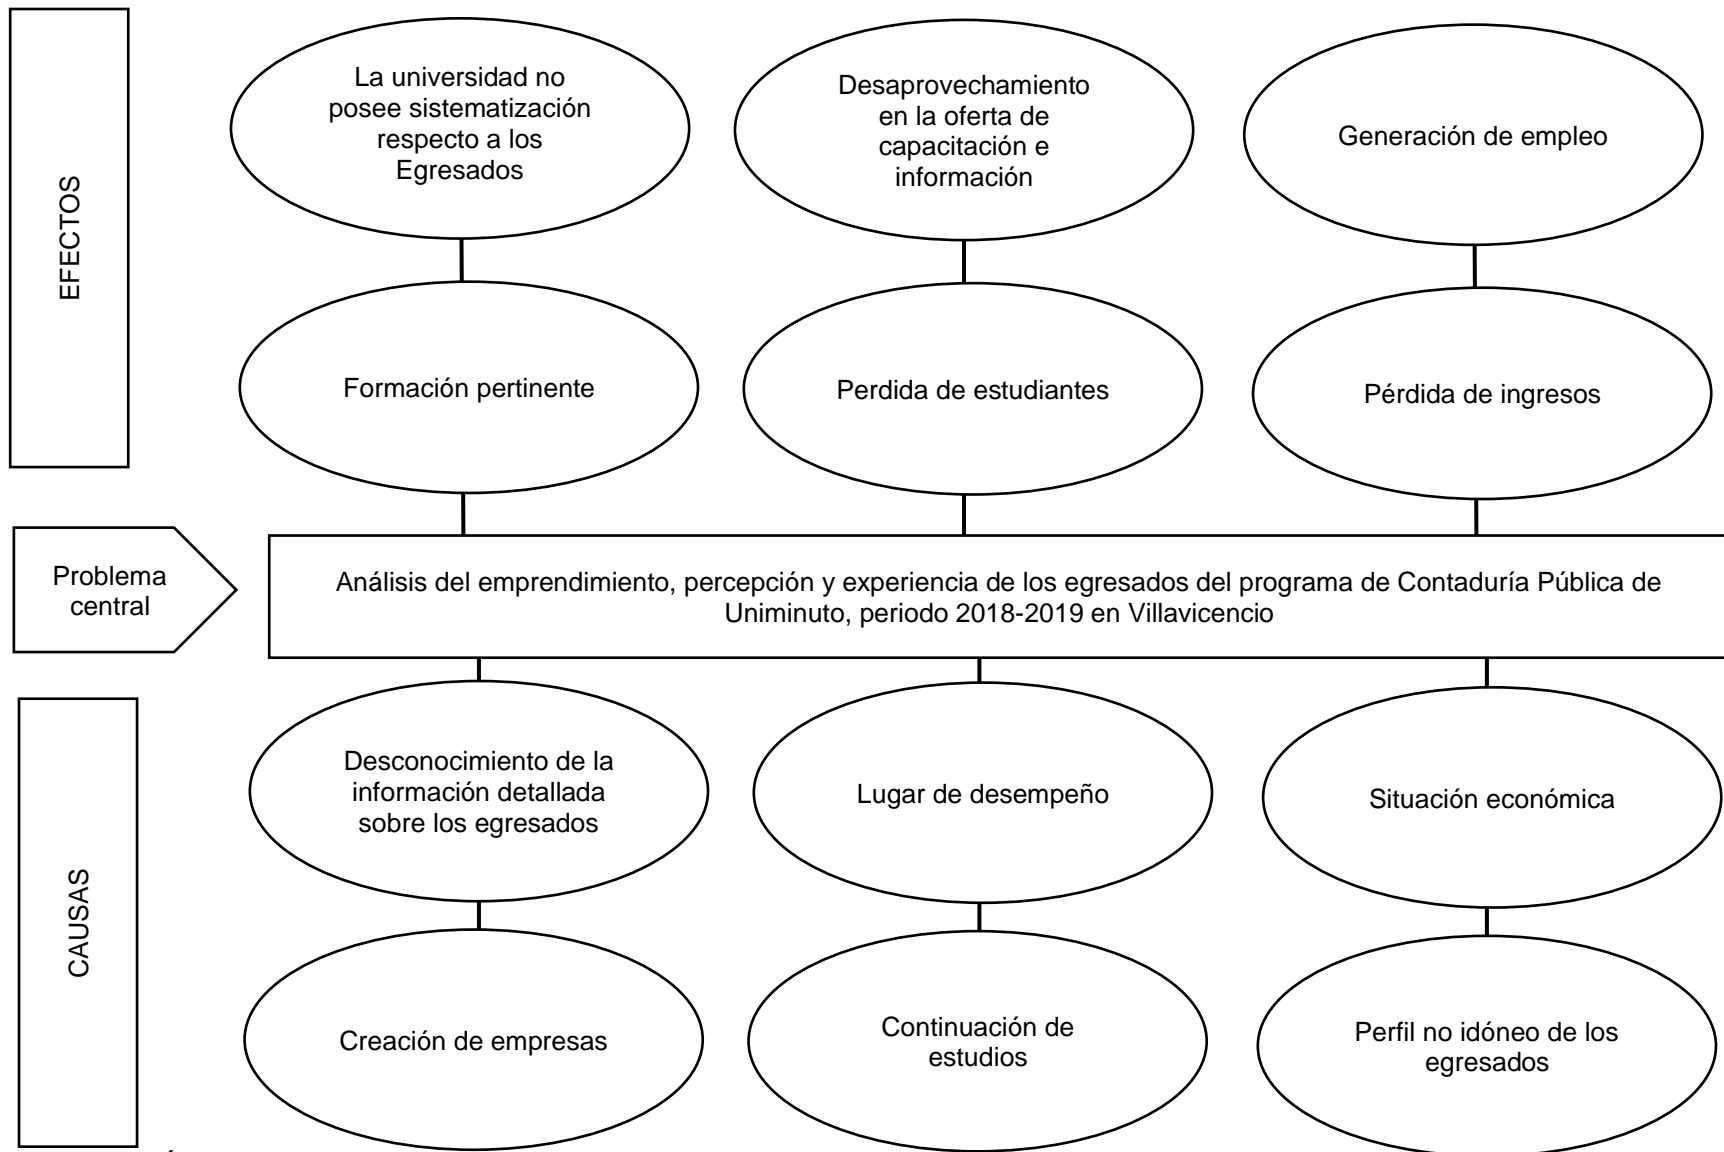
EFECTOS

La universidad no posee sistematización respecto a los Egresados

Desaprovechamiento en la oferta de capacitación e información

Generación de empleo

Formación pertinente

Perdida de estudiantes

Pérdida de ingresos

Problema central

Análisis del emprendimiento, percepción y experiencia de los egresados del programa de Contaduría Pública de Uniminuto, periodo 2018-2019 en Villavicencio

CAUSAS

Desconocimiento de la información detallada sobre los egresados

Lugar de desempeño

Situación económica

Creación de empresas

Continuación de estudios

Perfil no idóneo de los egresados